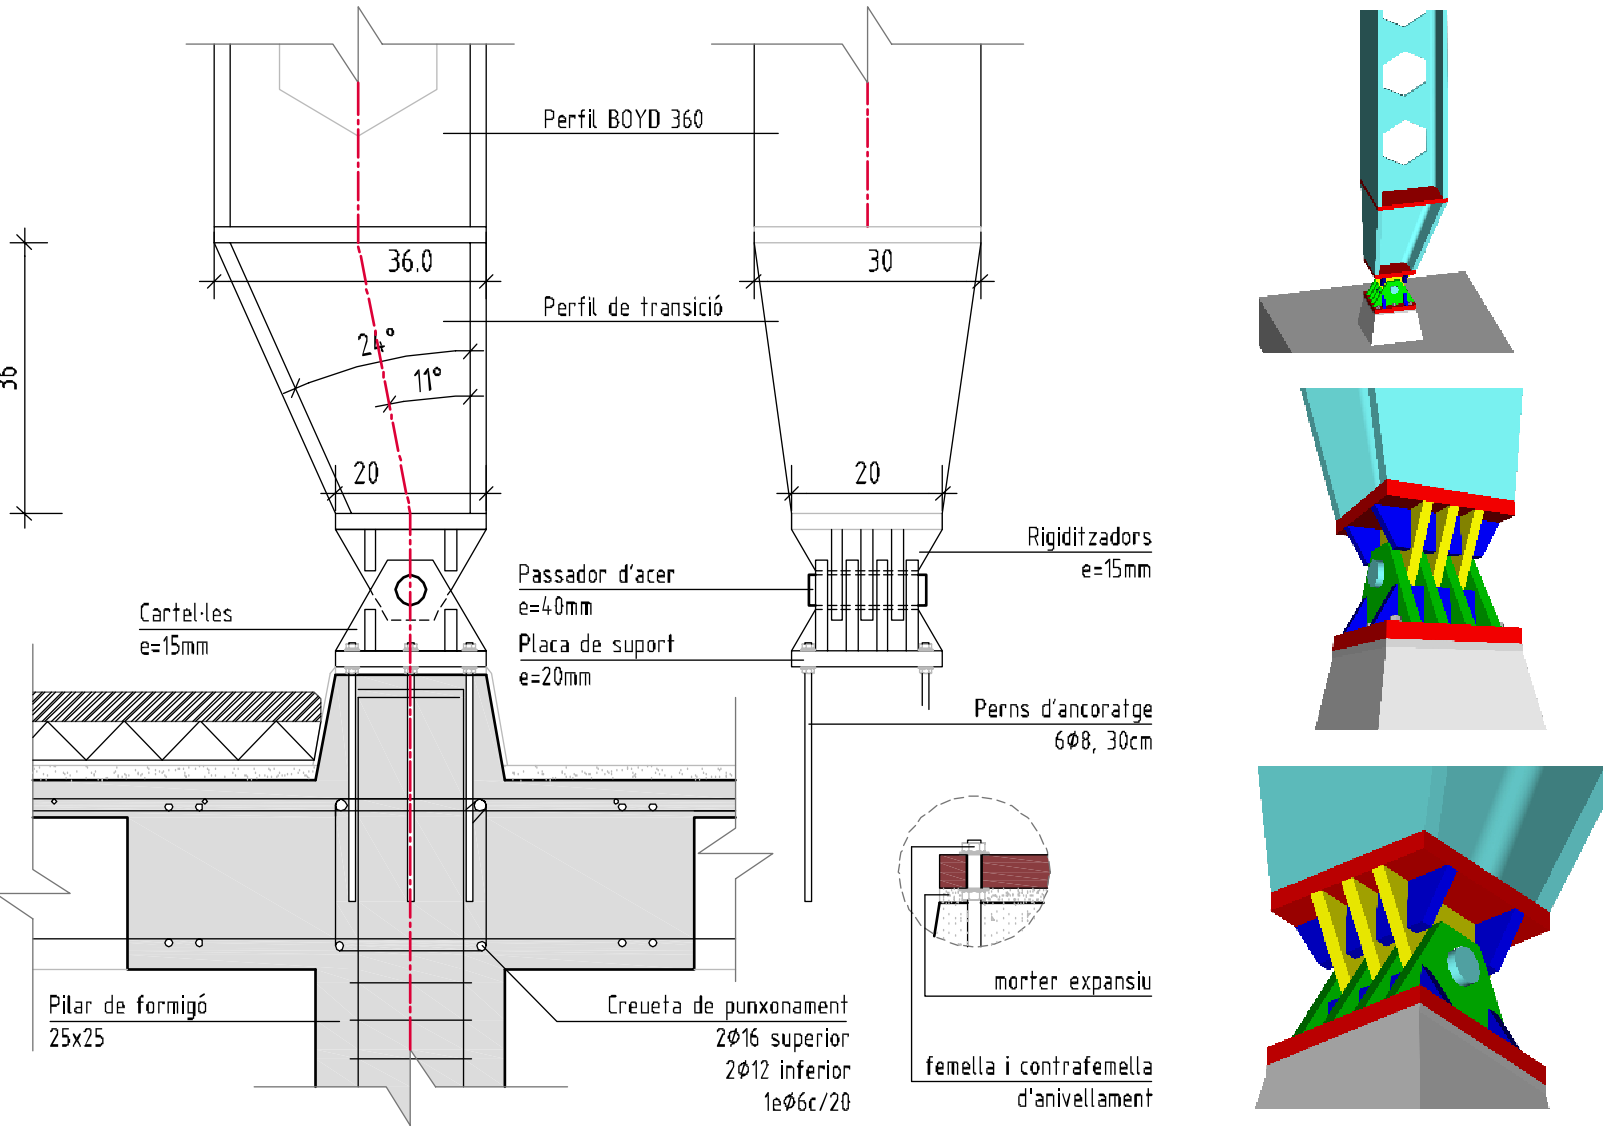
Perfil BOYD 360

36.0

30

36

Perfil de transició

24°

11°

20

20

Rigiditzadors
e=15mm

Passador d'acer
e=40mm

Cartel·les
e=15mm

Placa de suport
e=20mm

Perns d'ancoratge
6Ø8, 30cm

morter expansiu

femella i contrafemella
d'anivellament

Pilar de formigó
25x25

Creueta de punxonament
2Ø16 superior
2Ø12 inferior
1eØ6c/20